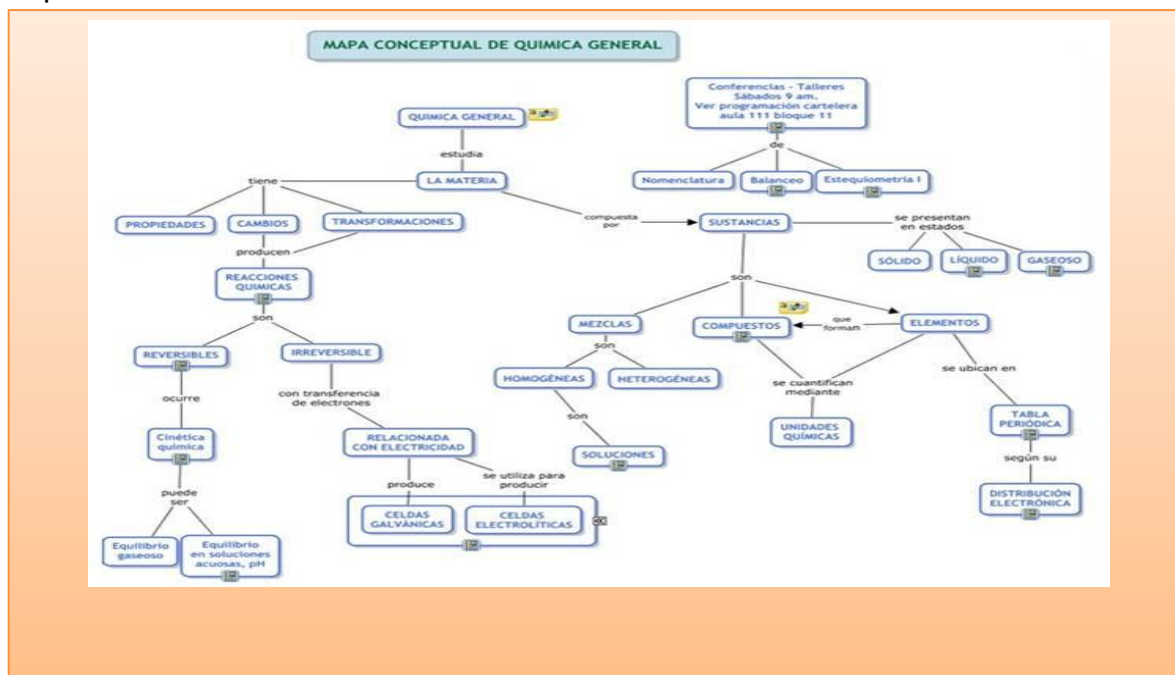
MAPA CONCEPTUAL DE QUIMICA GENERAL

QUIMICA GENERAL

estudia

LA MATERIA

tiene

PROPIEDADES

CAMBIOS

TRANSFORMACIONES

producen

REACCIONES QUIMICAS

son

REVERSIBLES

IRREVERSIBLE

ocurre

Cinética química

puede ser

Equilibrio gaseoso

Equilibrio en soluciones acuosas, pH

con transferencia de electrones

RELACIONADA CON ELECTRICIDAD

produce

se utiliza para producir

CELDAS GALVÁNICAS

CELDAS ELECTROLÍTICAS

compuesta por

SUSTANCIAS

se presentan en estados

SÓLIDO

LÍQUIDO

GASEOSO

son

MEZCLAS

son

HOMOGÉNEAS

HETEROGÉNEAS

son

SOLUCIONES

COMPUESTOS

que forman

ELEMENTOS

se cuantifican mediante

UNIDADES QUÍMICAS

se ubican en

TABLA PERIÓDICA

según su

DISTRIBUCIÓN ELECTRÓNICA

Conferencias - Talleres Sábados 9 am. Ver programación cartelera aula 111 bloque 11

de

Nomenclatura

Balanceo

Estequiometría I